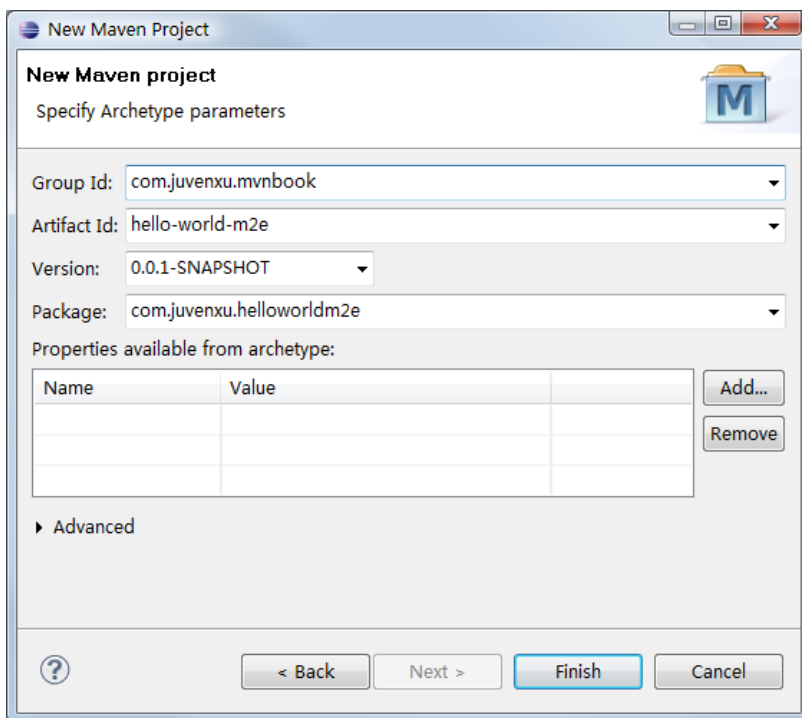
New Maven Project

New Maven project

Specify Archetype parameters

M

Group Id: com.juvenxu.mvnbook

Artifact Id: hello-world-m2e

Version: 0.0.1-SNAPSHOT

Package: com.juvenxu.helloworldm2e

Properties available from archetype:

| Name | Value | |
|---|---|---|
| | | |
| | | |
| | | |

Add...

Remove

Advanced

?

< Back

Next >

Finish

Cancel